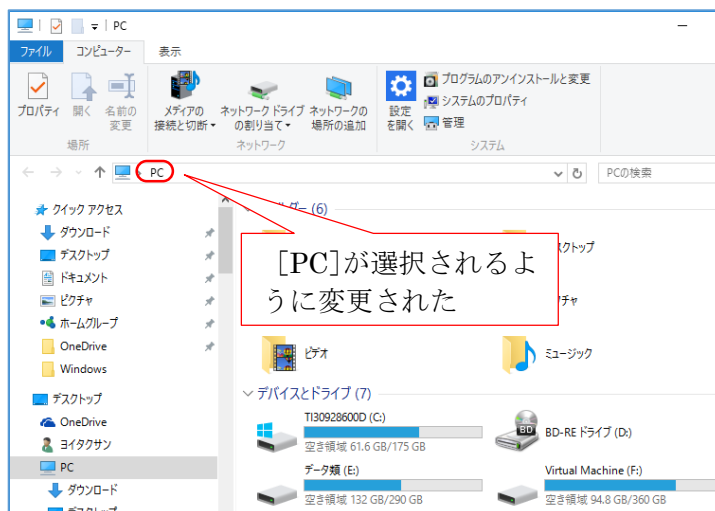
PC

ファイル コンピューター 表示

プロパティ 開く 名前の変更
場所

メディアの接続と切断 ネットワーク ドライブの割り当て ネットワークの場所の追加
ネットワーク

設定を開く
プログラムのアンインストールと変更
システムのプロパティ
管理
システム

PC
PCの検索

クイック アクセス
ダウンロード
デスクトップ
ドキュメント
ピクチャ
ホームグループ
OneDrive
Windows

デスクトップ
OneDrive
ヨイタクサン
PC
ダウンロード

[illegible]ルダー (6)
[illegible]スクトップ
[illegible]チャ
ビデオ
ミュージック

[PC]が選択されるように変更された

デバイスとドライブ (7)
TI30928600D (C:)
空き領域 61.6 GB/175 GB
BD-RE ドライブ (D:)
データ類 (E:)
空き領域 132 GB/290 GB
Virtual Machine (F:)
空き領域 94.8 GB/360 GB